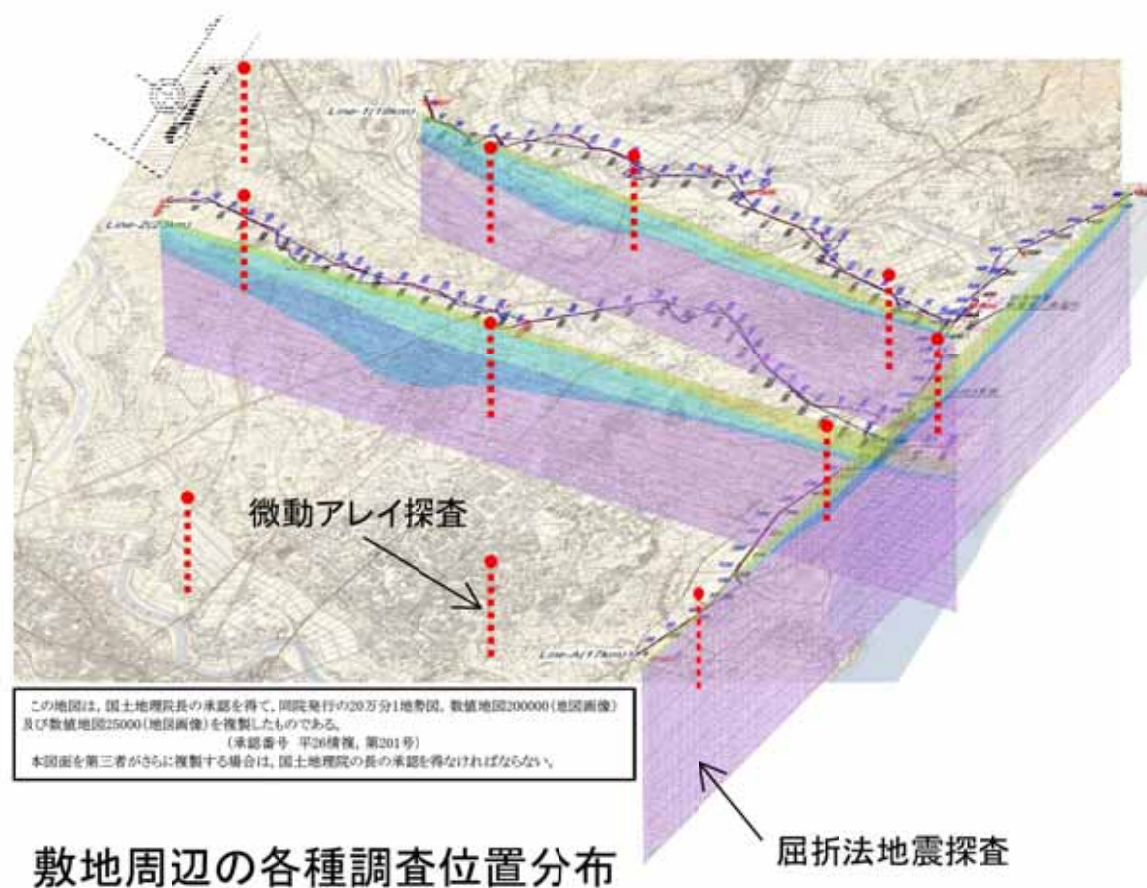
Line-1(1?km)

Line-2(2?km)

Line-A(1?km)

微動アレイ探査

この地図は，国土地理院長の承認を得て，同院発行の20万分1地勢図，数値地図200000（地図画像）及び数値地図25000（地図画像）を複製したものである。
（承認番号 平26情複，第201号）
本図面を第三者がさらに複製する場合は，国土地理院の長の承認を得なければならない。

敷地周辺の各種調査位置分布

屈折法地震探査